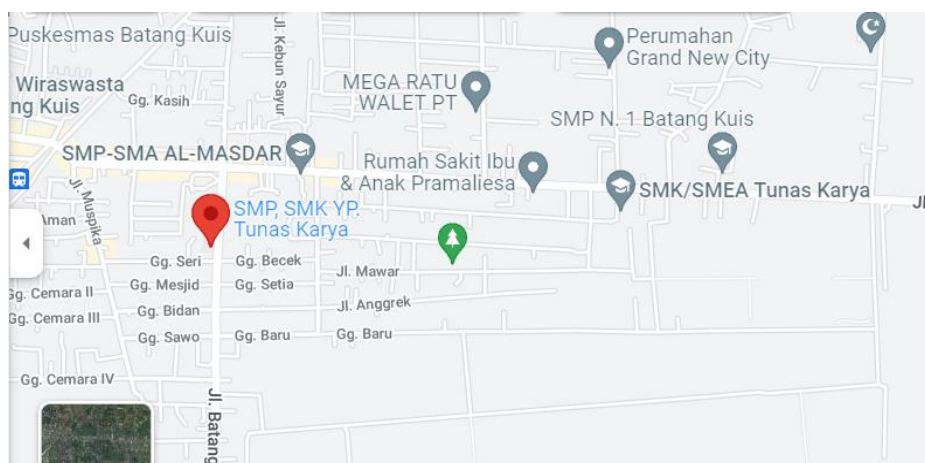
Puskesmas Batang Kuis
Jl. Kebun Sayur
Perumahan Grand New City
Wiraswasta
ng Kuis
Gg. Kasih
MEGA RATU WALET PT
SMP N. 1 Batang Kuis
SMP-SMA AL-MASDAR
Rumah Sakit Ibu & Anak Pramaliesa
SMK/SMEA Tunas Karya
Jl. Muspika
Aman
SMP, SMK YP. Tunas Karya
Jl
Gg. Seri
Gg. Becek
Jl. Mawar
Gg. Cemara II
Gg. Mesjid
Gg. Setia
Jl. Anggrek
Gg. Cemara III
Gg. Bidan
Gg. Sawo
Gg. Baru
Gg. Baru
Gg. Cemara IV
Jl. Batang